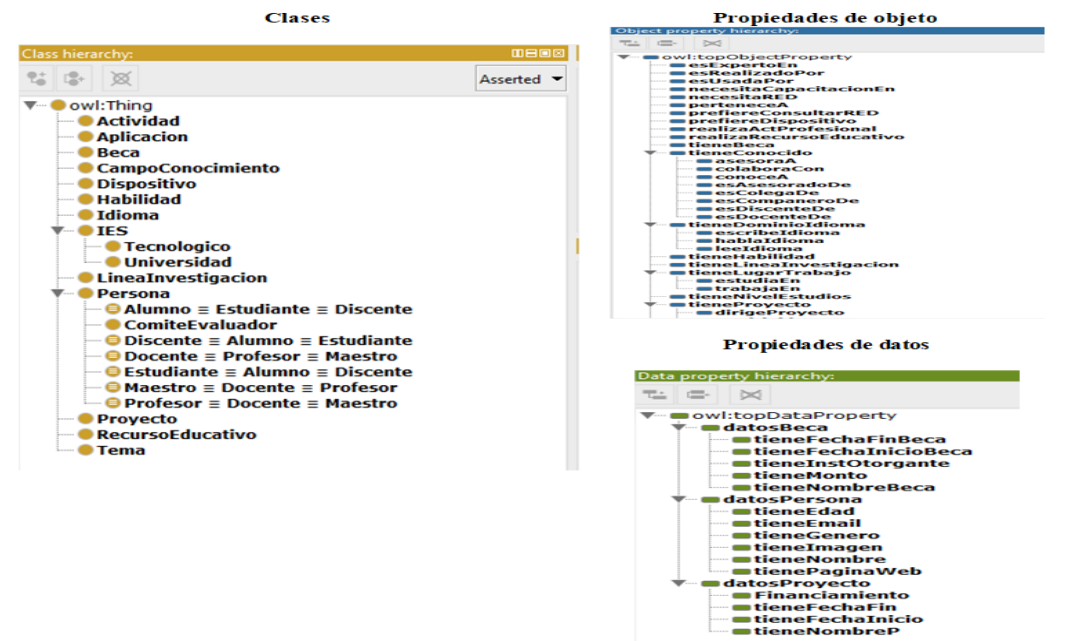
Clases

Class hierarchy:

Asserted

owl:Thing
Actividad
Aplicacion
Beca
CampoConocimiento
Dispositivo
Habilidad
Idioma
IES
Tecnologico
Universidad
LineaInvestigacion
Persona
Alumno ≡ Estudiante ≡ Discente
ComiteEvaluador
Discente ≡ Alumno ≡ Estudiante
Docente ≡ Profesor ≡ Maestro
Estudiante ≡ Alumno ≡ Discente
Maestro ≡ Docente ≡ Profesor
Profesor ≡ Docente ≡ Maestro
Proyecto
RecursoEducativo
Tema

Propiedades de objeto

Object property hierarchy:

owl:topObjectProperty
esExpertoEn
esRealizadoPor
esUsadaPor
necesitaCapacitacionEn
necesitaRED
perteneceA
prefiereConsultarRED
prefiereDispositivo
realizaActProfesional
realizaRecursoEducativo
tieneBeca
tieneConocido
asesoraA
colaboraCon
conoceA
esAsesoradoDe
esColegaDe
esCompaneroDe
esDiscenteDe
esDocenteDe
tieneDominioIdioma
escribeIdioma
hablaIdioma
leeIdioma
tieneHabilidad
tieneLineaInvestigacion
tieneLugarTrabajo
estudiaEn
trabajaEn
tieneNivelEstudios
tieneProyecto
dirigeProyecto

Propiedades de datos

Data property hierarchy:

owl:topDataProperty
datosBeca
tieneFechaFinBeca
tieneFechaInicioBeca
tieneInstOtorgante
tieneMonto
tieneNombreBeca
datosPersona
tieneEdad
tieneEmail
tieneGenero
tieneImagen
tieneNombre
tienePaginaWeb
datosProyecto
Financiamiento
tieneFechaFin
tieneFechaInicio
tieneNombreP